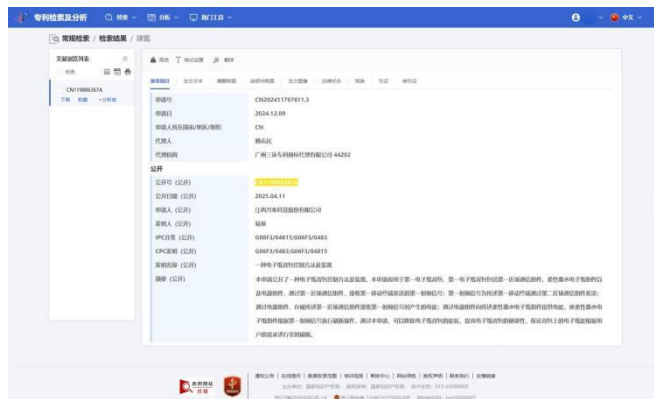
专利检索及分析 检索 分析 热门工具 中文

常规检索 / 检索结果 / 详览

文献浏览列表 全部

CN119806367A
下载 收藏 +分析库

高亮 格式设置 翻译

著录项目 全文文本 全文图像 法律状态 同族 引证 被引证

| 申请号 | CN202411797611.3 |
|---|---|
| 申请日 | 2024.12.09 |
| 申请人所在国家/地区/组织 | CN |
| 代理人 | 韩志民 |
| 代理机构 | 广州三环专利商标代理有限公司 44202 |

公开

| 公开号（公开） | CN119806367A |
|---|---|
| 公开日期（公开） | 2025.04.11 |
| 申请人（公开） | 江西汽车科技股份有限公司 |
| 发明人（公开） | 陆琳 |
| IPC分类（公开） | G06F3/0481;G06F3/0483 |
| CPC分类（公开） | G06F3/0483;G06F3/04815 |
| 发明名称（公开） | 一种电子笔画控制方法及装置 |
| 摘要（公开） | 本申请公开了一种电子笔画控制方法及装置。本申请应用于第一电子笔画控件，第一电子笔画控件包括第一折叠通信插件、柔性基本电子笔画的目录及插件。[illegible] |

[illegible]